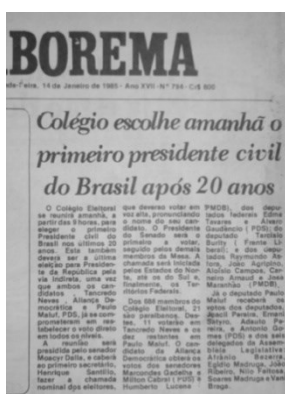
BOREMA

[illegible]-Feira, 14 de Janeiro de 1985 - Ano XXVI - Nº 764 - Cr$ 600

Colégio escolhe amanhã o primeiro presidente civil do Brasil após 20 anos

O Colégio Eleitoral se reunirá amanhã, a partir das 9 horas, para eleger o primeiro presidente civil do Brasil nos últimos 20 anos. Este também deverá ser a última eleição para Presidente da República pela via indireta, uma vez que ambos os candidatos - Tancredo Neves, Aliança Democrática, e Paulo Maluf, PDS, já se comprometeram em restabelecer o voto direto em todos os níveis.

A reunião será presidida pelo senador Moacyr Dalla, e tem como primeiro secretário, Henrique Santillo, fazer a chamada nominal dos eleitores, que deverão votar em voz alta, pronunciando o nome do seu candidato. O Presidente do Senado será o primeiro a votar, seguido pelos demais membros da Mesa. A chamada será iniciada pelos Estados do Norte, até os do Sul e, finalmente, os Territórios Federais.

Dos 686 membros do Colégio Eleitoral, 21 são pedetistas. Desse, 17 votarão em Tancredo Neves e os dez restantes em Paulo Maluf. O candidato da Aliança Democrática obterá os votos dos senadores Marcondes Gadelha e Milton Cabral (PDS) e Humberto Lucena (PMDB), dos deputados federais Edme Tavares e Alvaro Gaudêncio (PDS); do deputado Tarcísio Burity (Frente Liberal), e dos deputados Raymundo Asfora, João Agripino, Aluísio Campos, Carneiro Arnaud e Joacil Maranhão (PMDB).

Já o deputado Paulo Maluf receberá os votos dos deputados Ernani Sátyro, Adauto Pereira, e Antonio Gomes (PDS) e dos seis delegados da Assembléia Legislativa: Aluísio Bezerra, Egídio Madruga, José Aldemir, Nilo Feitosa, Soares Madruga e Vani Braga.